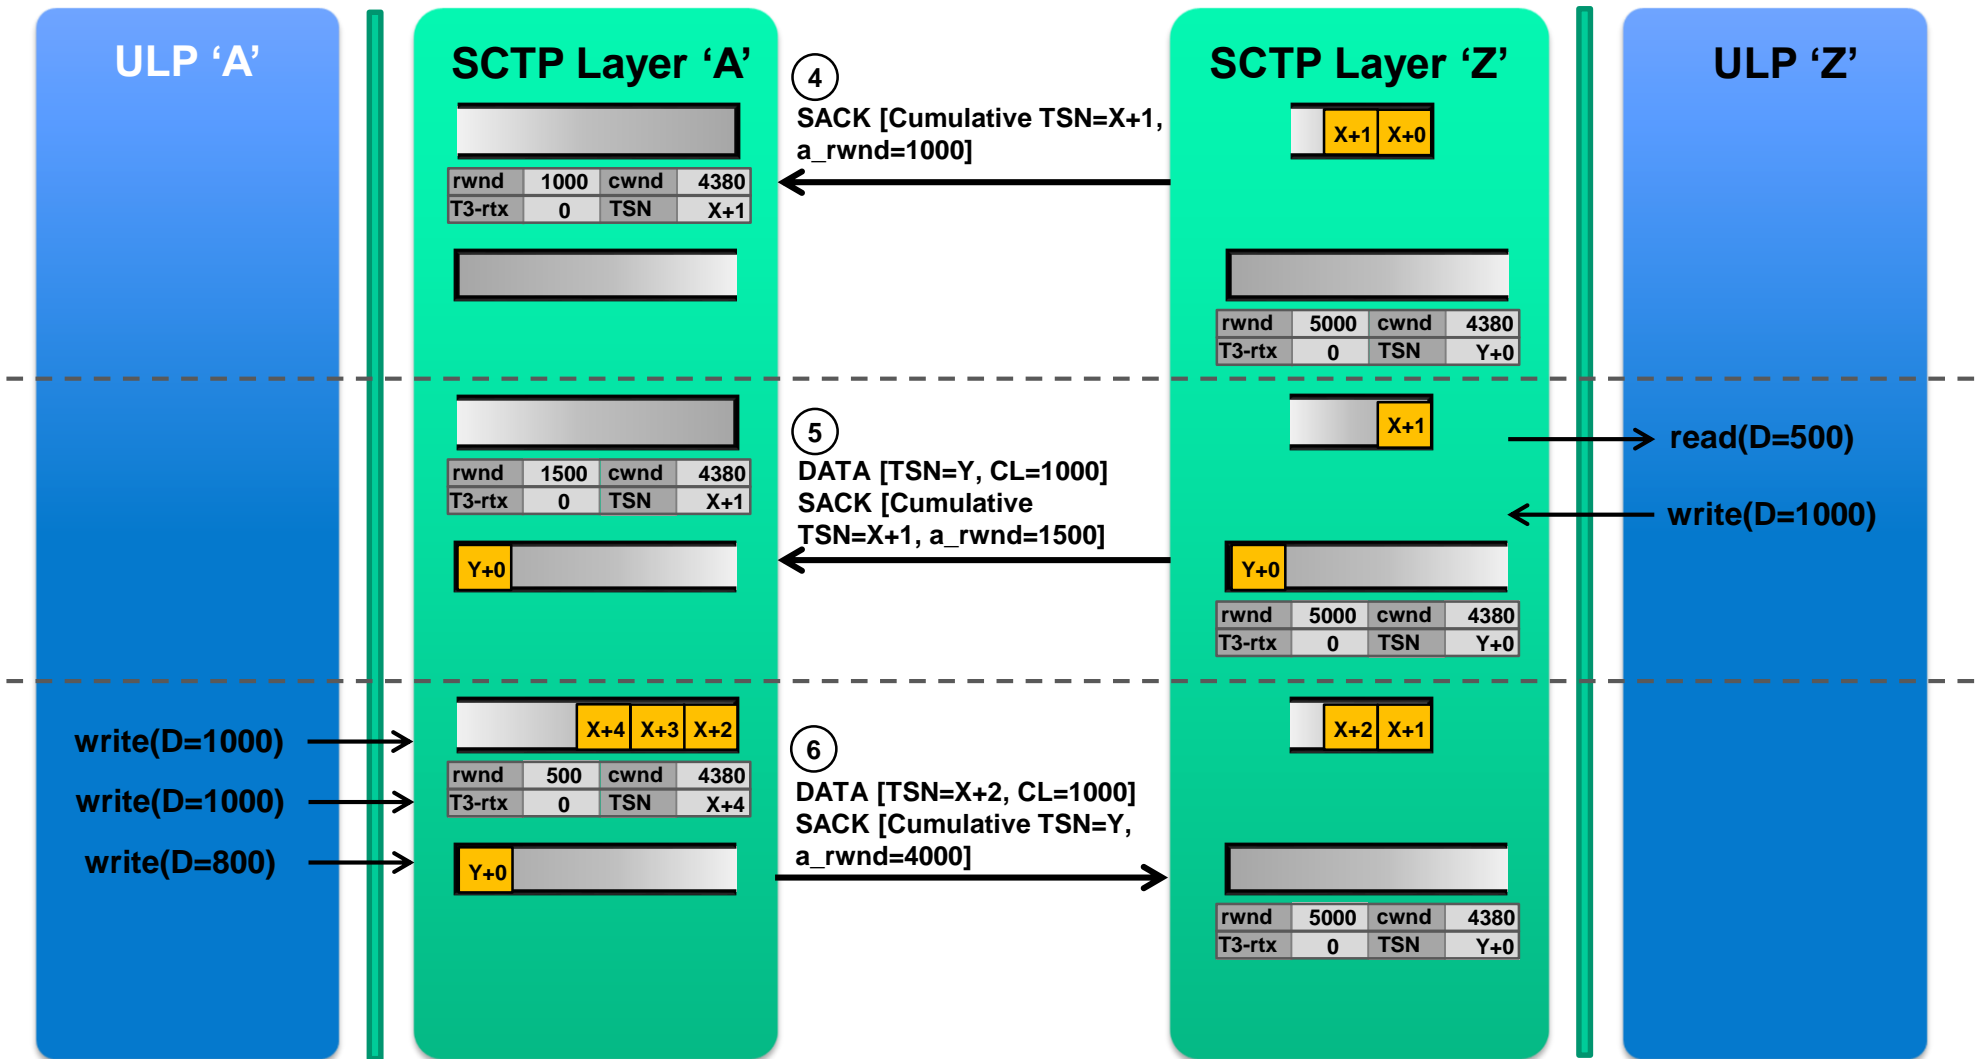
ULP ‘A’

SCTP Layer ‘A’

SCTP Layer ‘Z’

ULP ‘Z’

| rwnd | 1000 | cwnd | 4380 |
|---|---|---|---|
| T3-rtx | 0 | TSN | X+1 |

4

SACK [Cumulative TSN=X+1, a_rwnd=1000]

X+1 X+0

| rwnd | 5000 | cwnd | 4380 |
|---|---|---|---|
| T3-rtx | 0 | TSN | Y+0 |

| rwnd | 1500 | cwnd | 4380 |
|---|---|---|---|
| T3-rtx | 0 | TSN | X+1 |

Y+0

5

DATA [TSN=Y, CL=1000]
SACK [Cumulative TSN=X+1, a_rwnd=1500]

X+1

read(D=500)

write(D=1000)

Y+0

| rwnd | 5000 | cwnd | 4380 |
|---|---|---|---|
| T3-rtx | 0 | TSN | Y+0 |

write(D=1000)

write(D=1000)

write(D=800)

X+4 X+3 X+2

| rwnd | 500 | cwnd | 4380 |
|---|---|---|---|
| T3-rtx | 0 | TSN | X+4 |

Y+0

6

DATA [TSN=X+2, CL=1000]
SACK [Cumulative TSN=Y, a_rwnd=4000]

X+2 X+1

| rwnd | 5000 | cwnd | 4380 |
|---|---|---|---|
| T3-rtx | 0 | TSN | Y+0 |